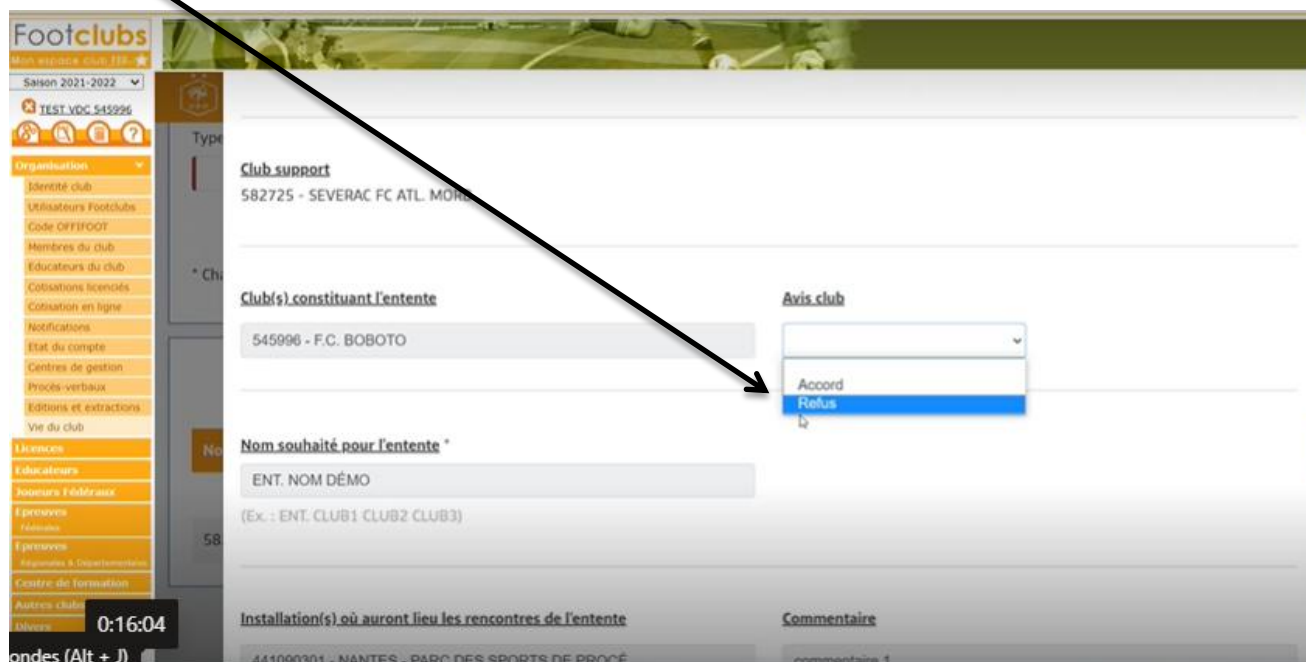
Footclubs
Mon espace club FFF
Saison 2021-2022
TEST VDC 545996
Organisation
Identité club
Utilisateurs Footclubs
Code OFFIFOOT
Membres du club
Educateurs du club
Cotisations licenciés
Cotisation en ligne
Notifications
Etat du compte
Centres de gestion
Procès-verbaux
Editions et extractions
Vie du club
Licences
Educateurs
Joueurs Fédéraux
Epreuves
Fédérales
Epreuves
Régionales & Départementales
Centre de formation
Autres clubs
Divers
0:16:04
ondes (Alt + J)

Type
* Ch
No
58

Club support
582725 - SEVERAC FC ATL. MOR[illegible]

Club(s) constituant l'entente
545996 - F.C. BOBOTO

Avis club
Accord
Refus

Nom souhaité pour l'entente *
ENT. NOM DÉMO
(Ex. : ENT. CLUB1 CLUB2 CLUB3)

Installation(s) où auront lieu les rencontres de l'entente
441090301 - NANTES - PARC DES SPORTS DE PROCÉ

Commentaire
commentaire 1